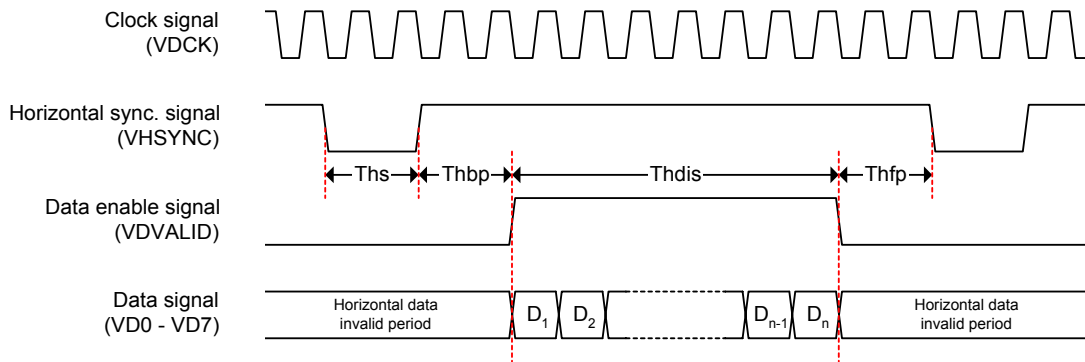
Clock signal
(VDCK)

Horizontal sync. signal
(VHSYNC)

Ths
Thbp
Thdis
Thfp

Data enable signal
(VDVALID)

Data signal
(VD0 - VD7)

Horizontal data invalid period

$D_1$
$D_2$
$D_{n-1}$
$D_n$

Horizontal data invalid period